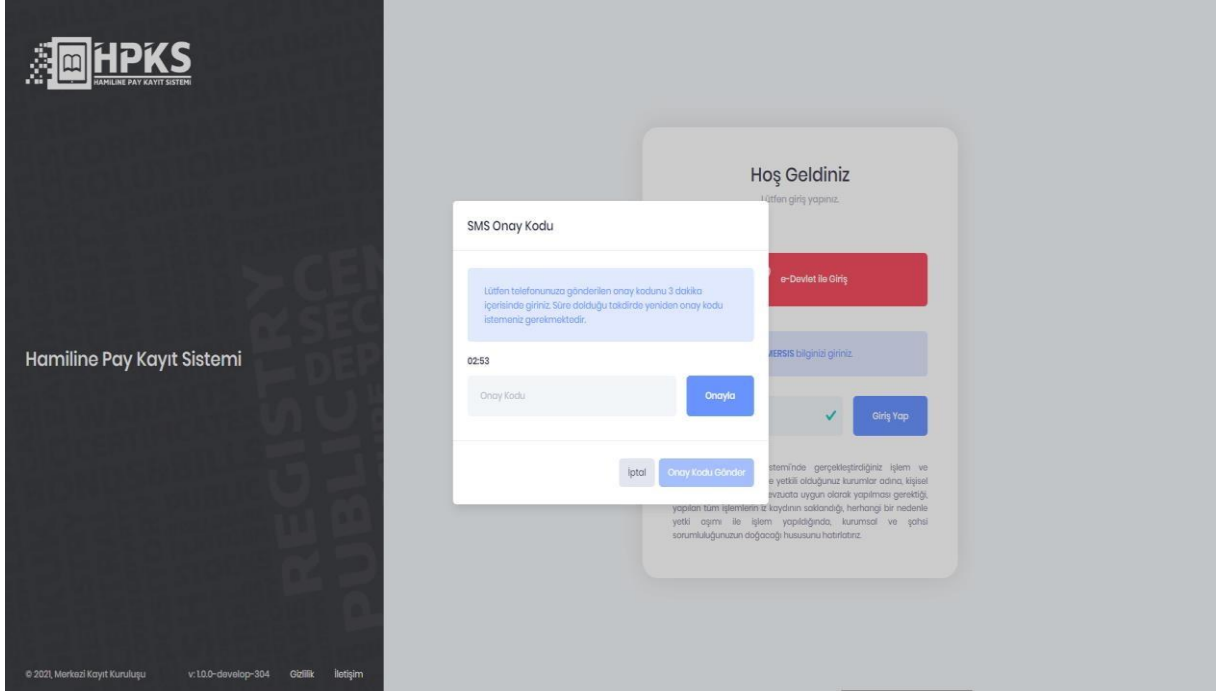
HPKS
HAMILINE PAY KAYIT SISTEMI

Hamiline Pay Kayıt Sistemi

REGISTRY CEN SEC DEP PUBLIC

© 2021, Merkezi Kayıt Kuruluşu v:1.0.0-develop-304 Gizlilik İletişim

Hoş Geldiniz
Lütfen giriş yapınız.

e-Devlet ile Giriş

MERSIS bilginizi giriniz.

Giriş Yap

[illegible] sistemi'nde gerçekleştirdiğiniz işlem ve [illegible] e yetkili olduğunuz kurumlar adına, kişisel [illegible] evzuata uygun olarak yapılması gerektiği, yapılan tüm işlemlerin iz kaydının saklandığı, herhangi bir nedenle yetki aşımı ile işlem yapıldığında, kurumsal ve şahsi sorumluluğunuzun doğacağı hususunu hatırlatırız.

SMS Onay Kodu

Lütfen telefonunuza gönderilen onay kodunu 3 dakika içerisinde giriniz. Süre dolduğu takdirde yeniden onay kodu istemeniz gerekmektedir.

02:53

Onay Kodu

Onayla

İptal

Onay Kodu Gönder